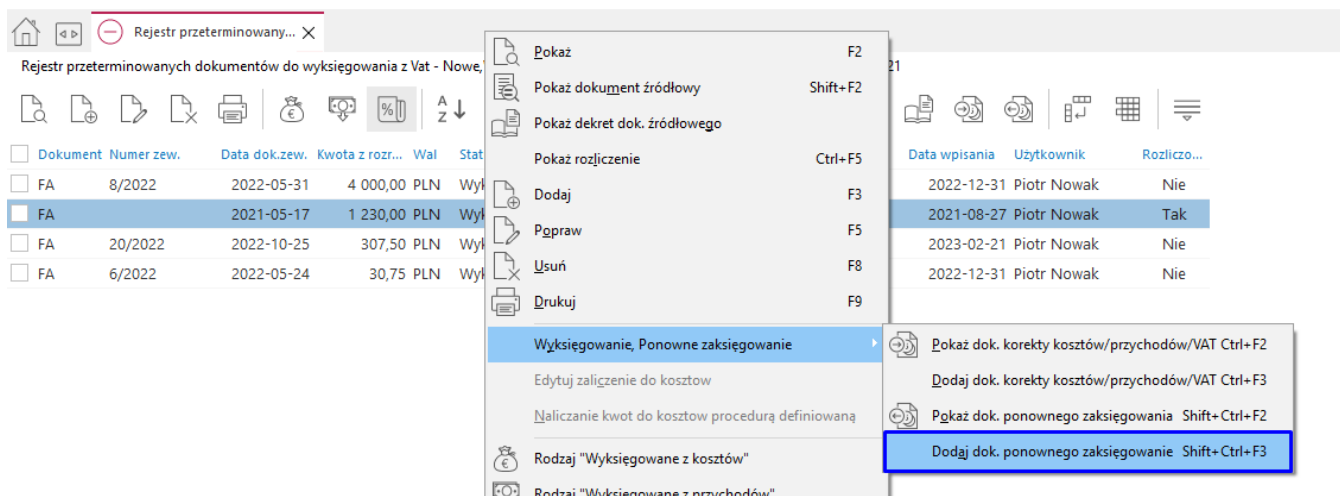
Rejestr przeterminowany...

Rejestr przeterminowanych dokumentów do wyksięgowania z Vat - Nowe, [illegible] 21

| Dokument | Numer zew. | Data dok.zew. | Kwota z rozr... | Wal | Stat | Data wpisania | Użytkownik | Rozliczo... |
|---|---|---|---|---|---|---|---|---|
| FA | 8/2022 | 2022-05-31 | 4 000,00 | PLN | Wyk | 2022-12-31 | Piotr Nowak | Nie |
| FA | | 2021-05-17 | 1 230,00 | PLN | Wyk | 2021-08-27 | Piotr Nowak | Tak |
| FA | 20/2022 | 2022-10-25 | 307,50 | PLN | Wyk | 2023-02-21 | Piotr Nowak | Nie |
| FA | 6/2022 | 2022-05-24 | 30,75 | PLN | Wyk | 2022-12-31 | Piotr Nowak | Nie |

Pokaż F2
Pokaż dokument źródłowy Shift+F2
Pokaż dekret dok. źródłowego
Pokaż rozliczenie Ctrl+F5
Dodaj F3
Popraw F5
Usuń F8
Drukuj F9
Wyksięgowanie, Ponowne zaksięgowanie
Edytuj zaliczenie do kosztow
Naliczanie kwot do kosztow procedurą definiowaną
Rodzaj "Wyksięgowane z kosztów"
Rodzaj "Wyksięgowane z przychodów"

Pokaż dok. korekty kosztów/przychodów/VAT Ctrl+F2
Dodaj dok. korekty kosztów/przychodów/VAT Ctrl+F3
Pokaż dok. ponownego zaksięgowania Shift+Ctrl+F2
Dodaj dok. ponownego zaksięgowanie Shift+Ctrl+F3